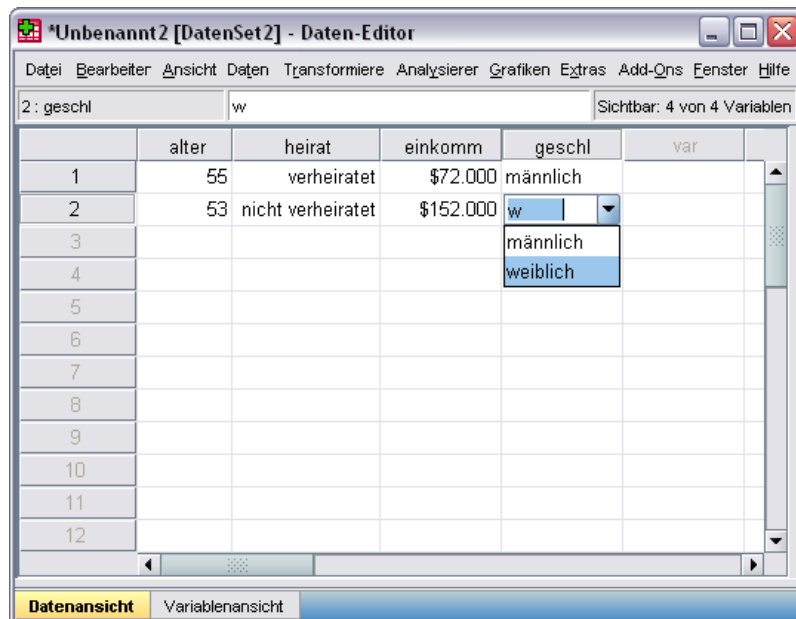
*Unbenannt2 [DatenSet2] - Daten-Editor

Datei Bearbeiten Ansicht Daten Transformiere Analysieren Grafiken Extras Add-Ons Fenster Hilfe

2 : geschl | w | Sichtbar: 4 von 4 Variablen

| | alter | heirat | einkomm | geschl | var |
|---|---|---|---|---|---|
| 1 | 55 | verheiratet | \$72.000 | männlich | |
| 2 | 53 | nicht verheiratet | \$152.000 | w | |
| 3 | | | | männlich | |
| 4 | | | | weiblich | |
| 5 | | | | | |
| 6 | | | | | |
| 7 | | | | | |
| 8 | | | | | |
| 9 | | | | | |
| 10 | | | | | |
| 11 | | | | | |
| 12 | | | | | |

Datenansicht | Variablenansicht